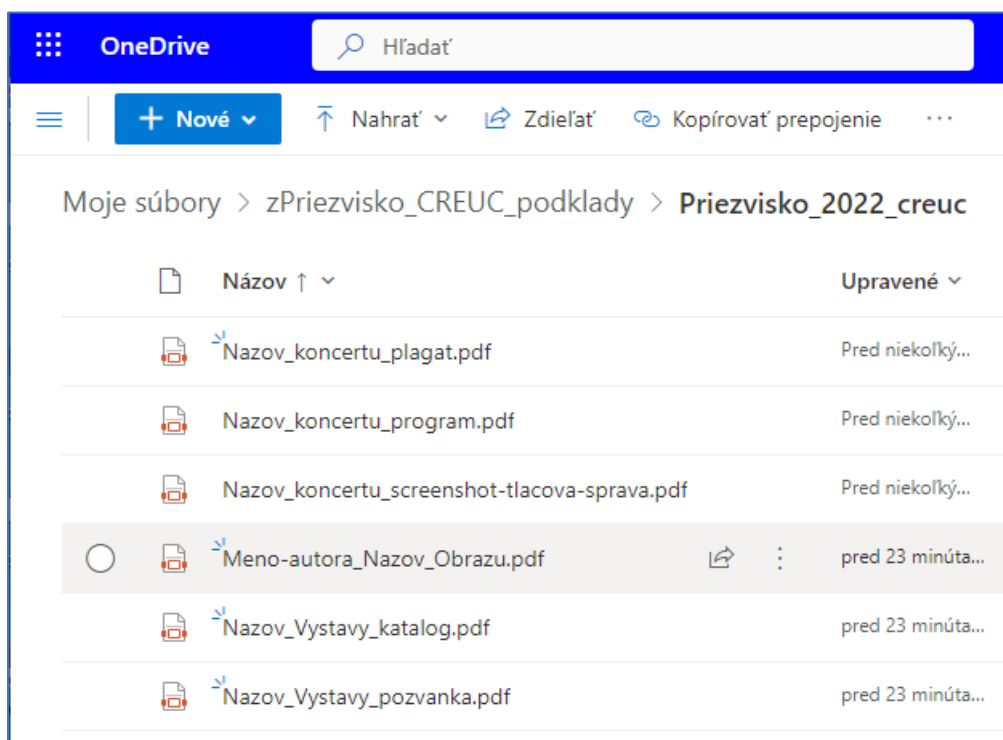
OneDrive

Hľadať

Nové

Nahrať

Zdieľať

Kopírovať prepojenie

···

Moje súbory > zPriezvisko_CREUC_podklady > Priezvisko_2022_creuc

| Názov ↑ | Upravené |
|---|---|
| Nazov_koncertu_plagat.pdf | Pred niekoľký... |
| Nazov_koncertu_program.pdf | Pred niekoľký... |
| Nazov_koncertu_screenshot-tlacova-sprava.pdf | Pred niekoľký... |
| Meno-autora_Nazov_Obrazu.pdf | pred 23 minúta... |
| Nazov_Vystavy_katalog.pdf | pred 23 minúta... |
| Nazov_Vystavy_pozvanka.pdf | pred 23 minúta... |